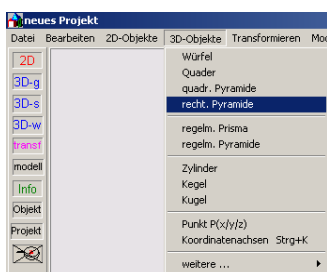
neues Projekt

Datei Bearbeiten 2D-Objekte 3D-Objekte Transformieren Mo

2D
3D-g
3D-s
3D-w
transf
modell
Info
Objekt
Projekt

Würfel
Quader
quadr. Pyramide
recht. Pyramide
regelm. Prisma
regelm. Pyramide
Zylinder
Kegel
Kugel
Punkt P(x/y/z)
Koordinatenachsen Strg+K
weitere ...